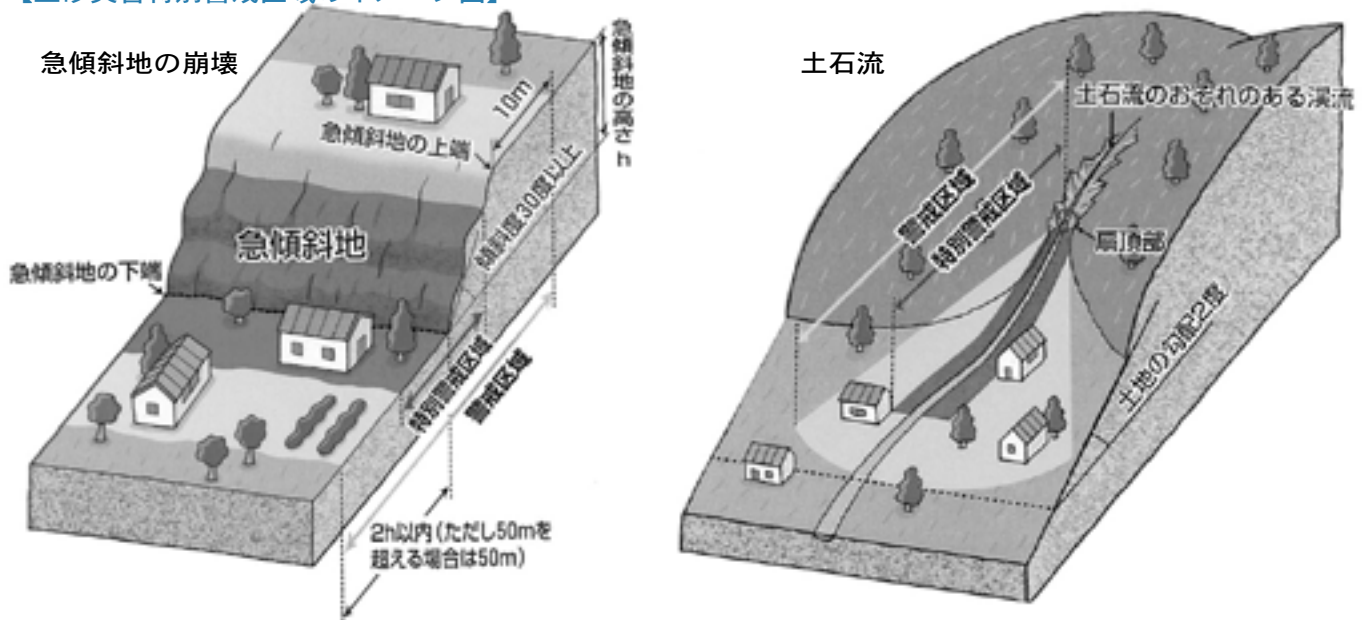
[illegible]

急傾斜地の崩壊

急傾斜地の高さ h

10m

急傾斜地の上端

傾斜度30度以上

急傾斜地

急傾斜地の下端

特別警戒区域

警戒区域

2h以内（ただし50mを超える場合は50m）

土石流

土石流のおそれのある渓流

警戒区域

特別警戒区域

扇頂部

土地の勾配2度